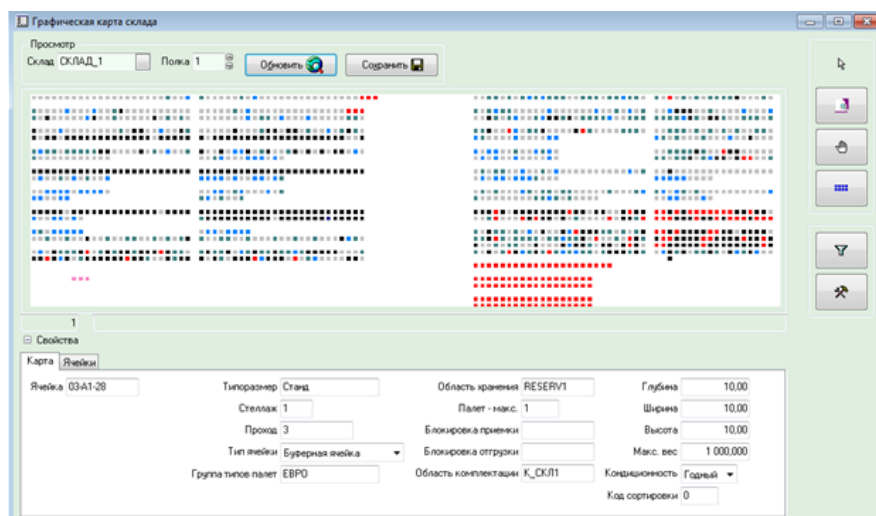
Графическая карта склада

Просмотр
Склад СКЛАД_1
Полка 1
Обновить
Сохранить

1

Свойства

Карта
Ячейки

Ячейка 03-А1-28
Типоразмер Станд
Стеллаж 1
Проход 3
Тип ячейки Буферная ячейка
Группа типов палет ЕВРО
Область хранения RESERV1
Палет - макс. 1
Блокировка приемки
Блокировка отгрузки
Область комплектации K_СКЛ1
Глубина 10,00
Ширина 10,00
Высота 10,00
Макс. вес 1 000,000
Кондиционность Годный
Код сортировки 0